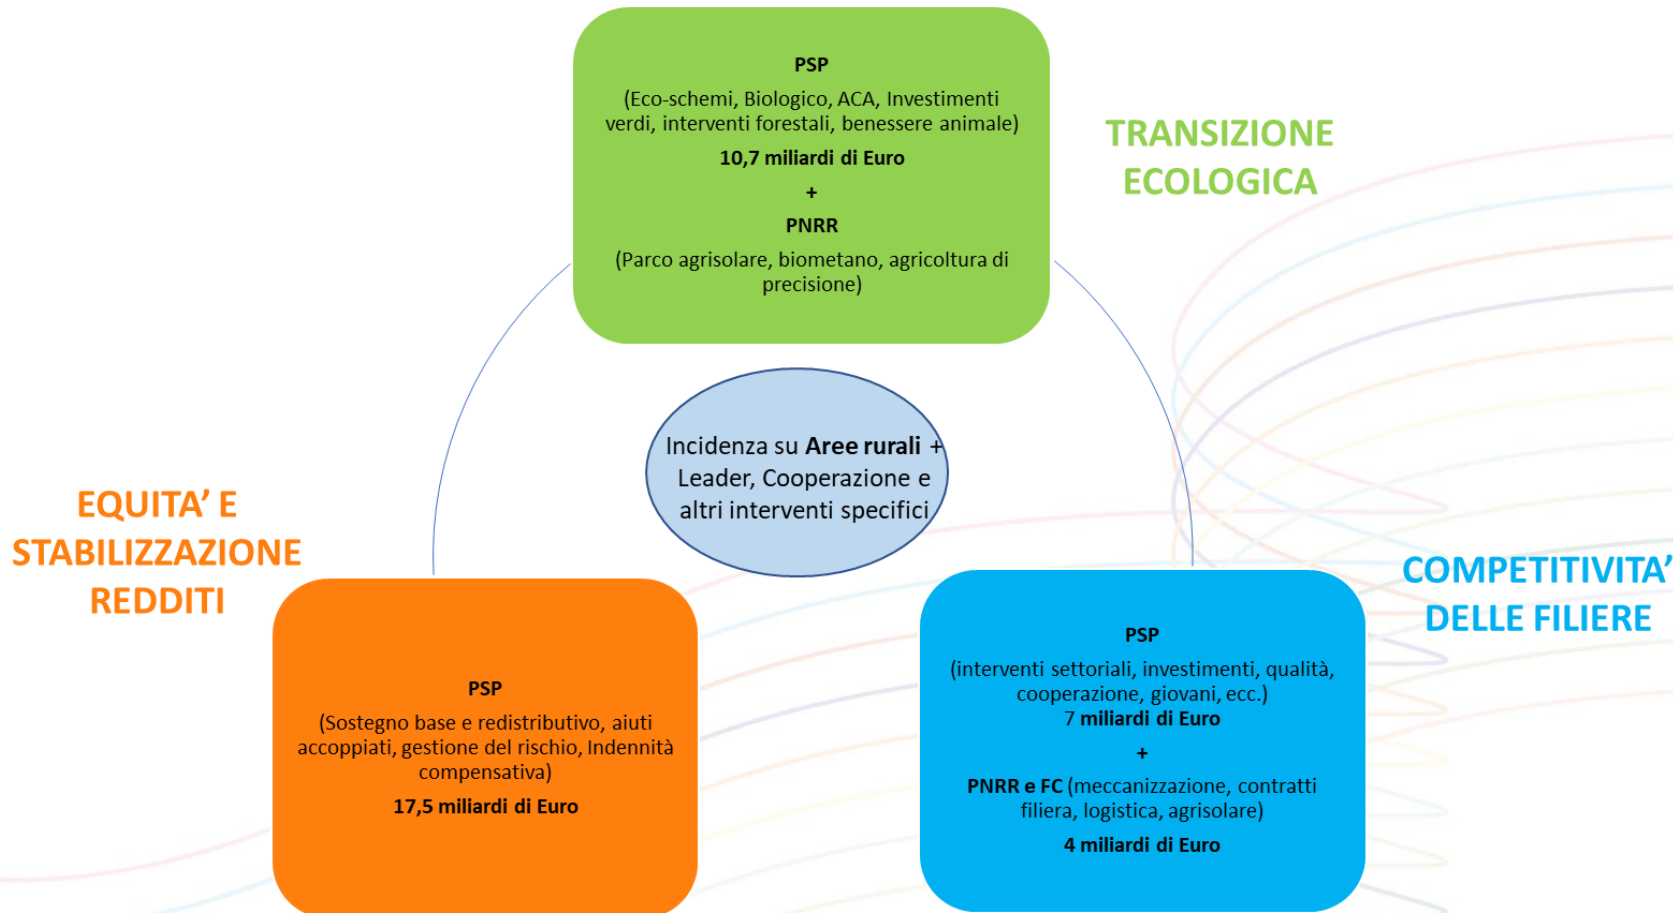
PSP

(Eco-schemi, Biologico, ACA, Investimenti verdi, interventi forestali, benessere animale)

10,7 miliardi di Euro

+

PNRR

(Parco agrisolare, biometano, agricoltura di precisione)

TRANSIZIONE ECOLOGICA

Incidenza su Aree rurali + Leader, Cooperazione e altri interventi specifici

EQUITA' E STABILIZZAZIONE REDDITI

COMPETITIVITA' DELLE FILIERE

PSP

(Sostegno base e redistributivo, aiuti accoppiati, gestione del rischio, Indennità compensativa)

17,5 miliardi di Euro

PSP

(interventi settoriali, investimenti, qualità, cooperazione, giovani, ecc.)

7 miliardi di Euro

+

PNRR e FC (meccanizzazione, contratti filiera, logistica, agrisolare)

4 miliardi di Euro